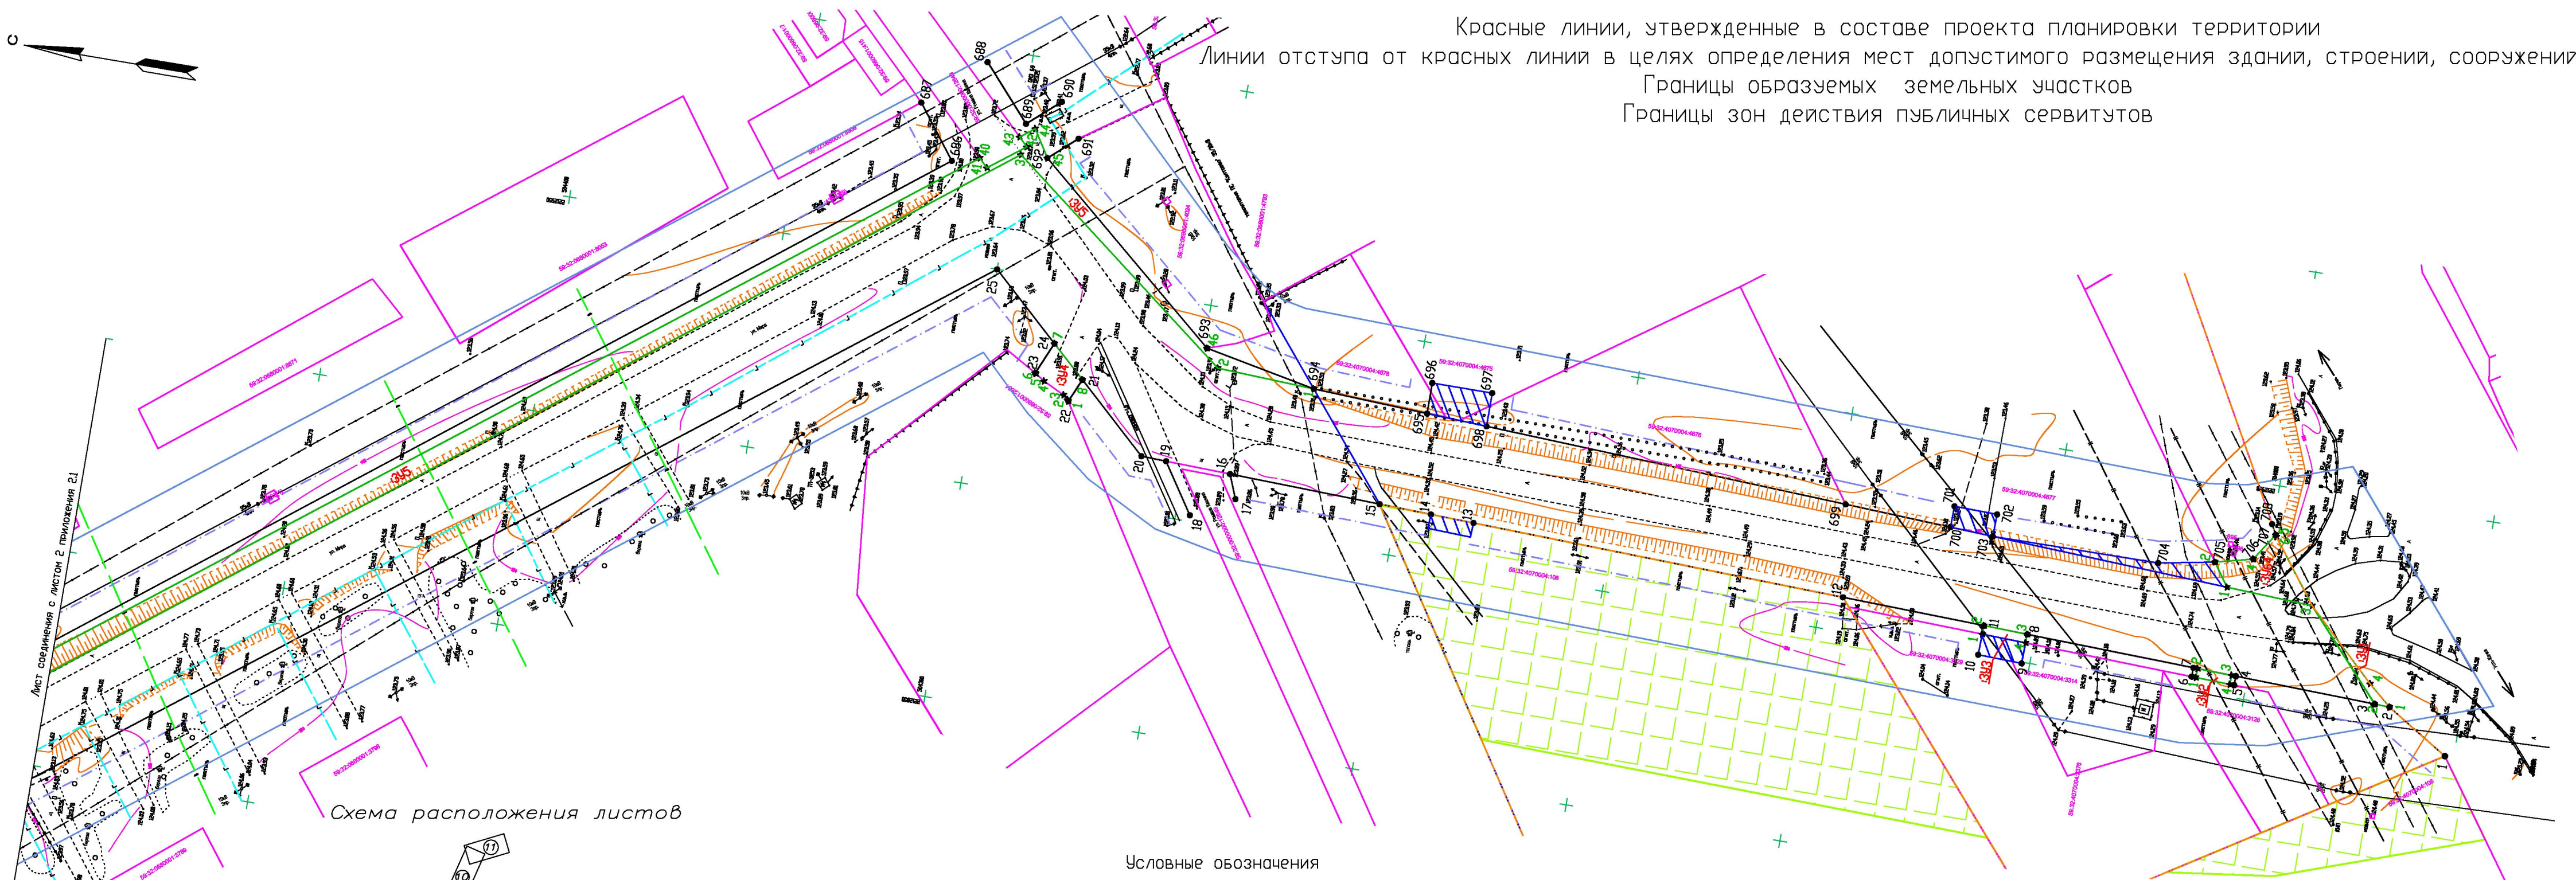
С

Красные линии, утвержденные в составе проекта планировки территории
Линии отступа от красных линий в целях определения мест допустимого размещения зданий, строений, сооружений
Границы образуемых земельных участков
Границы зон действия публичных сервитутов

Лист соединения с листом 2 приложения 21

:ЗУ5

:ЗУ4

:ЗУ3

:ЗУ2

:ЗУ1

688
687
686
689
690
691
692
693
694
695
696
697
698
699
700
701
702
703
704
705
706
707

1
2
3
4
5
6
7
8
9
10
11
12
13
14
15
16
17
18
19
20
21
22
23
24
25

59:32:4070004:4876
59:32:4070004:4875
59:32:4070004:4877
59:32:4070004:106
59:32:4070004:3314
59:32:4070004:3128

Схема расположения листов

Условные обозначения

21
10